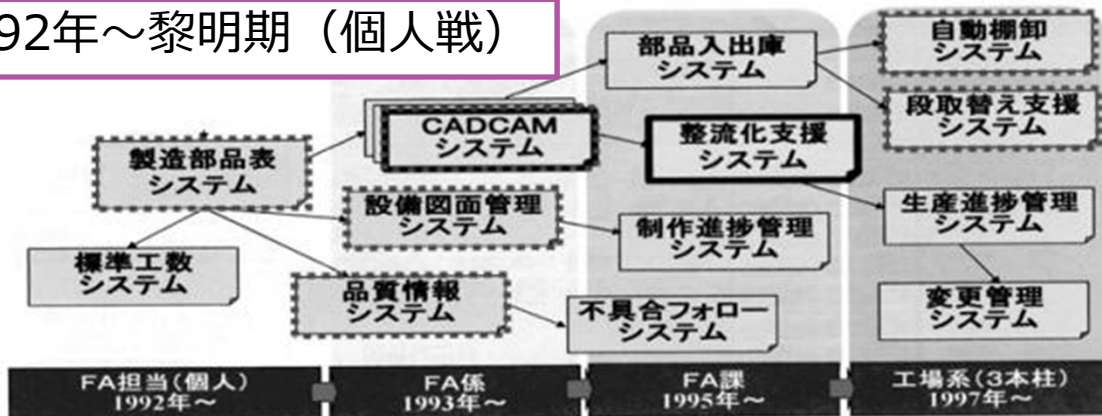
92年～黎明期（個人戦）

製造部品表
システム

標準工数
システム

CADCAM
システム

設備図面管理
システム

品質情報
システム

部品入出庫
システム

整流化支援
システム

制作進捗管理
システム

不具合フォロー
システム

自動棚卸
システム

段取替え支援
システム

生産進捗管理
システム

変更管理
システム

FA担当(個人)
1992年～

FA係
1993年～

FA課
1995年～

工場系(3本柱)
1997年～